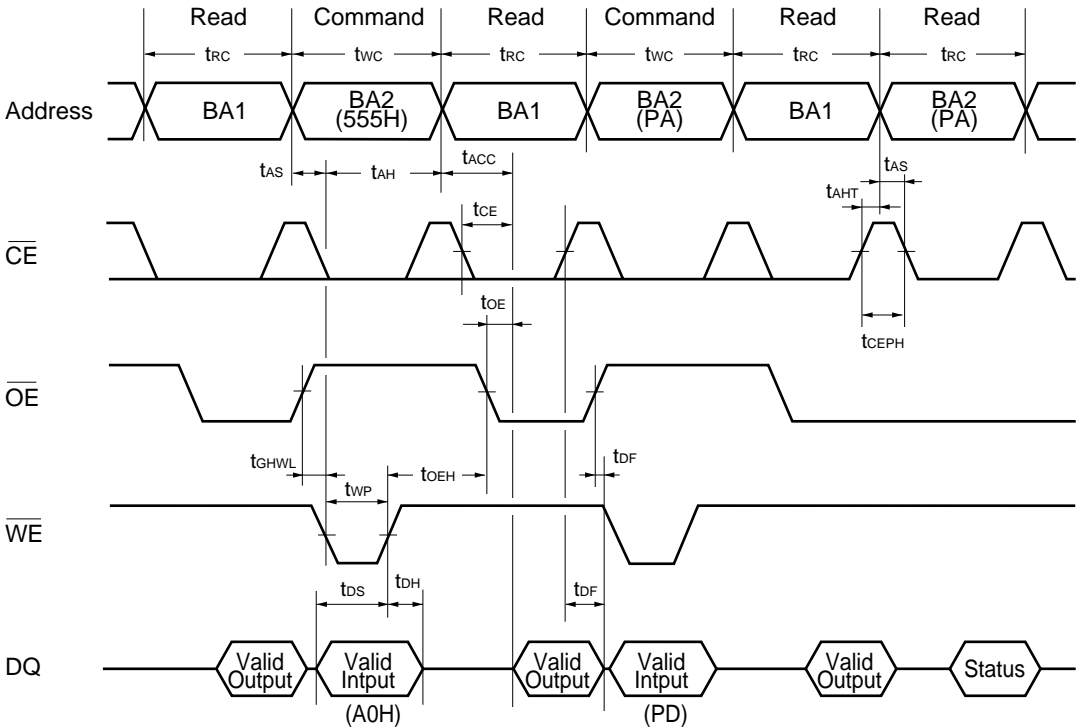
Read Command Read Command Read Read

$t_{RC}$ $t_{WC}$ $t_{RC}$ $t_{WC}$ $t_{RC}$ $t_{RC}$

Address BA1 BA2 (555H) BA1 BA2 (PA) BA1 BA2 (PA)

$t_{AS}$ $t_{AH}$ $t_{ACC}$ $t_{AS}$ $t_{AHT}$

$t_{CE}$

$\overline{CE}$

$t_{OE}$

$t_{CEPH}$

$\overline{OE}$

$t_{GHWL}$ $t_{WP}$ $t_{OEH}$ $t_{DF}$

$\overline{WE}$

$t_{DS}$ $t_{DH}$ $t_{DF}$

DQ Valid Output Valid Intput Valid Output Valid Intput Valid Output Status

(A0H) (PD)